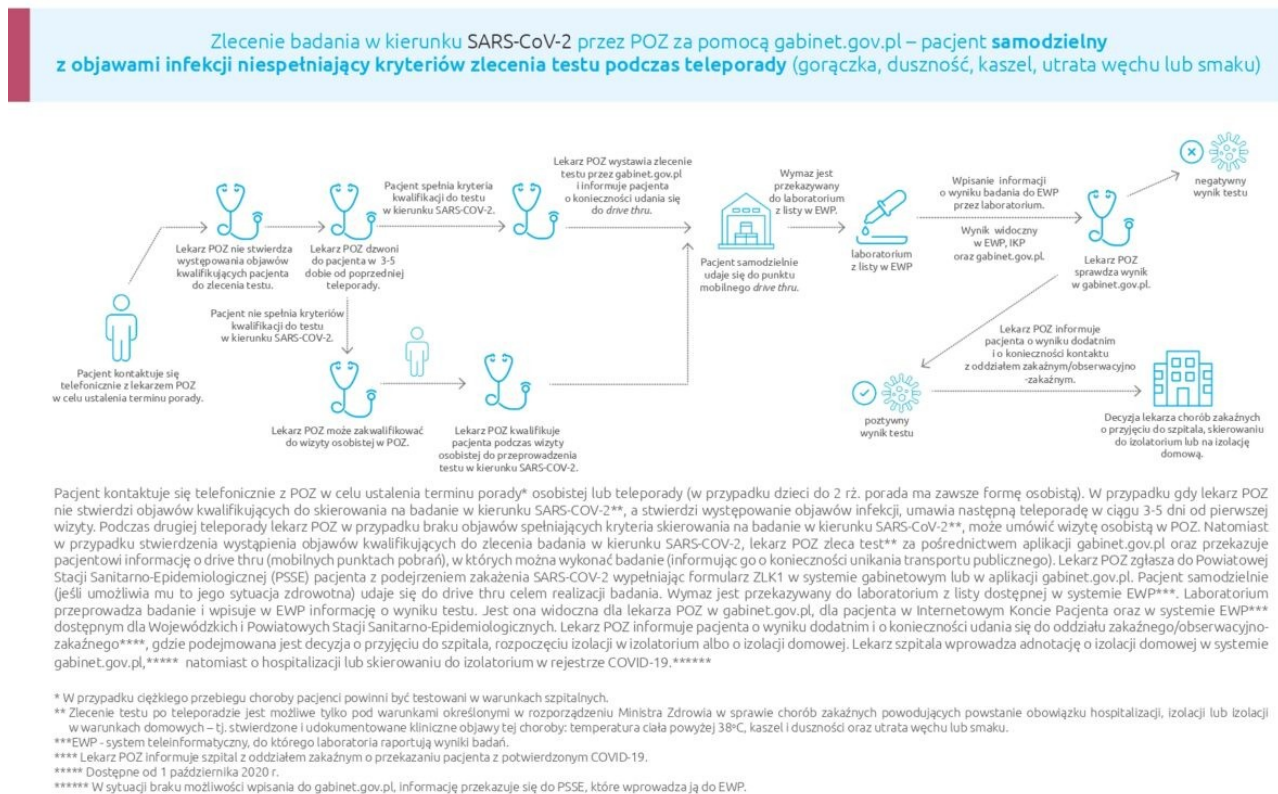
Zlecenie badania w kierunku SARS-CoV-2 przez POZ za pomocą gabinet.gov.pl – pacjent **samodzielny z objawami infekcji niespełniający kryteriów zlecenia testu podczas teleporady** (gorączka, duszność, kaszel, utrata węchu lub smaku)

Pacjent kontaktuje się telefonicznie z lekarzem POZ w celu ustalenia terminu porady.

Lekarz POZ nie stwierdza występowania objawów kwalifikujących pacjenta do zlecenia testu.

Lekarz POZ dzwoni do pacjenta w 3-5 dobie od poprzedniej teleporady.

Pacjent spełnia kryteria kwalifikacji do testu w kierunku SARS-COV-2.

Lekarz POZ wystawia zlecenie testu przez gabinet.gov.pl i informuje pacjenta o konieczności udania się do drive thru.

Pacjent samodzielnie udaje się do punktu mobilnego drive thru.

Wymaz jest przekazywany do laboratorium z listy w EWP.

laboratorium z listy w EWP

Wpisanie informacji o wyniku badania do EWP przez laboratorium.

Wynik widoczny w EWP, IKP oraz gabinet.gov.pl.

Lekarz POZ sprawdza wynik w gabinet.gov.pl.

negatywny wynik testu

Pacjent nie spełnia kryteriów kwalifikacji do testu w kierunku SARS-COV-2.

Lekarz POZ może zakwalifikować do wizyty osobistej w POZ.

Lekarz POZ kwalifikuje pacjenta podczas wizyty osobistej do przeprowadzenia testu w kierunku SARS-COV-2.

Lekarz POZ informuje pacjenta o wyniku dodatnim i o konieczności kontaktu z oddziałem zakaźnym/obserwacyjno-zakaźnym.

pozytywny wynik testu

Decyzja lekarza chorób zakaźnych o przyjęciu do szpitala, skierowaniu do izolatorium lub na izolację domową.

Pacjent kontaktuje się telefonicznie z POZ w celu ustalenia terminu porady* osobistej lub teleporady (w przypadku dzieci do 2 rż. porada ma zawsze formę osobistą). W przypadku gdy lekarz POZ nie stwierdzi objawów kwalifikujących do skierowania na badanie w kierunku SARS-CoV-2**, a stwierdzi występowanie objawów infekcji, umawia następną teleporadę w ciągu 3-5 dni od pierwszej wizyty. Podczas drugiej teleporady lekarz POZ w przypadku braku objawów spełniających kryteria skierowania na badanie w kierunku SARS-CoV-2**, może umówić wizytę osobistą w POZ. Natomiast w przypadku stwierdzenia wystąpienia objawów kwalifikujących do zlecenia badania w kierunku SARS-COV-2, lekarz POZ zleca test** za pośrednictwem aplikacji gabinet.gov.pl oraz przekazuje pacjentowi informację o drive thru (mobilnych punktach pobrań), w których można wykonać badanie (informując go o konieczności unikania transportu publicznego). Lekarz POZ zgłasza do Powiatowej Stacji Sanitarno-Epidemiologicznej (PSSE) pacjenta z podejrzeniem zakażenia SARS-COV-2 wypełniając formularz ZLK1 w systemie gabinetowym lub w aplikacji gabinet.gov.pl. Pacjent samodzielnie (jeśli umożliwia mu to jego sytuacja zdrowotna) udaje się do drive thru celem realizacji badania. Wymaz jest przekazywany do laboratorium z listy dostępnej w systemie EWP***. Laboratorium przeprowadza badanie i wpisuje w EWP informację o wyniku testu. Jest ona widoczna dla lekarza POZ w gabinet.gov.pl, dla pacjenta w Internetowym Koncie Pacjenta oraz w systemie EWP*** dostępnym dla Wojewódzkich i Powiatowych Stacji Sanitarno-Epidemiologicznych. Lekarz POZ informuje pacjenta o wyniku dodatnim i o konieczności udania się do oddziału zakaźnego/obserwacyjno-zakaźnego****, gdzie podejmowana jest decyzja o przyjęciu do szpitala, rozpoczęciu izolacji w izolatorium albo o izolacji domowej. Lekarz szpitala wprowadza adnotację o izolacji domowej w systemie gabinet.gov.pl,***** natomiast o hospitalizacji lub skierowaniu do izolatorium w rejestrze COVID-19.******

* W przypadku ciężkiego przebiegu choroby pacjenci powinni być testowani w warunkach szpitalnych.
** Zlecenie testu po teleporadzie jest możliwe tylko pod warunkami określonymi w rozporządzeniu Ministra Zdrowia w sprawie chorób zakaźnych powodujących powstanie obowiązku hospitalizacji, izolacji lub izolacji w warunkach domowych – tj. stwierdzone i udokumentowane kliniczne objawy tej choroby: temperatura ciała powyżej 38ºC, kaszel i duszności oraz utrata węchu lub smaku.
***EWP - system teleinformatyczny, do którego laboratoria raportują wyniki badań.
**** Lekarz POZ informuje szpital z oddziałem zakaźnym o przekazaniu pacjenta z potwierdzonym COVID-19.
***** Dostępne od 1 października 2020 r.
****** W sytuacji braku możliwości wpisania do gabinet.gov.pl, informację przekazuje się do PSSE, które wprowadza ją do EWP.